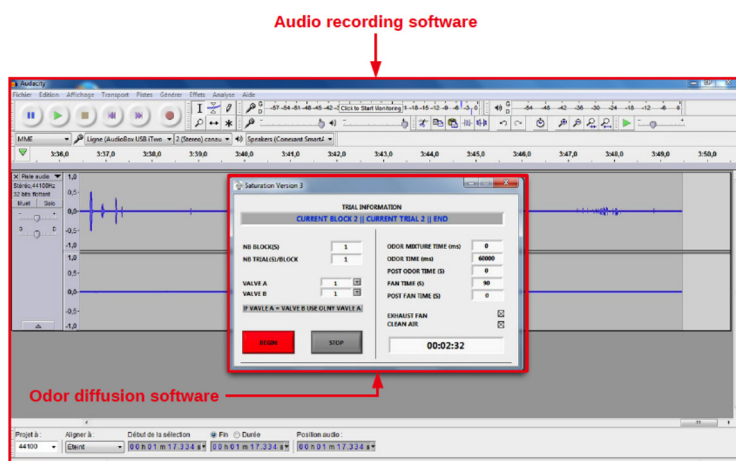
Audio recording software

Audacity

Fichier Edition Affichage Transport Pistes Générer Effets Analyse Aide

-57 -54 -51 -48 -45 -42 Click to Start Monitoring 1 -18 -15 -12 -9 -6 -3 0

-54 -48 -42 -36 -30 -24 -18 -12 -6 0

MME Ligne (AudioBox USB (Two 2 (Stereo) canau Speakers (Conexant SmartA

3:36,0 3:37,0 3:38,0 3:39,0 3:40,0 3:41,0 3:42,0 3:43,0 3:44,0 3:45,0 3:46,0 3:47,0 3:48,0 3:49,0 3:50,0

Piste audio
Stéréo, 44100Hz
32 bits flottant
Muet Solo

1,0
0,5
0,0
-0,5
-1,0
1,0
0,5
0,0
-0,5
-1,0

Saturation Version 3

TRIAL INFORMATION
CURRENT BLOCK 2 || CURRENT TRIAL 2 || END

NB BLOCK(S) 1
NB TRIAL(S)/BLOCK 1

VALVE A 1
VALVE B 1

IF VAVLE A = VALVE B USE OLNY VAVLE A

ODOR MIXTURE TIME (ms) 0
ODOR TIME (ms) 60000
POST ODOR TIME (S) 0
FAN TIME (S) 90
POST FAN TIME (S) 0

EXHAUST FAN
CLEAN AIR

BEGIN
STOP

00:02:32

Odor diffusion software

Projet à : 44100
Aligner à : Eteint
Début de la sélection
Fin Durée
00 h 01 m 17.334 s 00 h 01 m 17.334 s
Position audio :
00 h 01 m 17.334 s